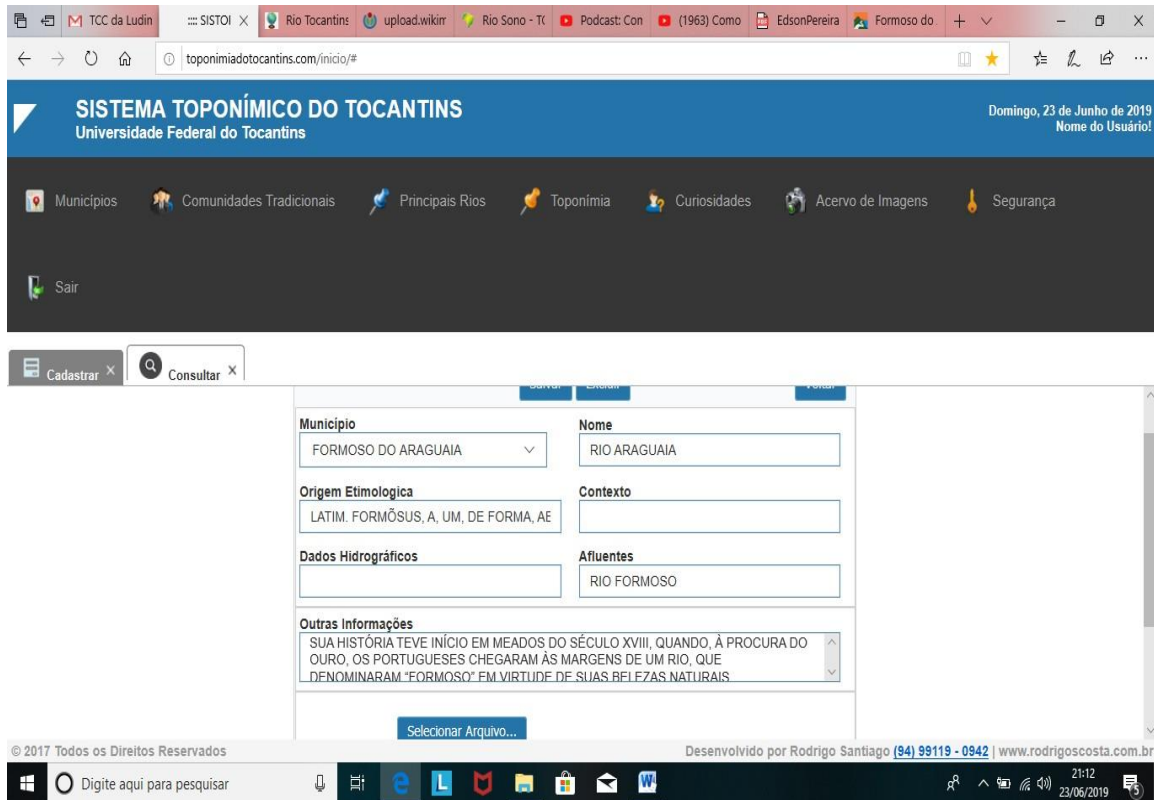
TCC da Ludin | ::: SISTOI | Rio Tocantins | upload.wikim | Rio Sono - T | Podcast: Con | (1963) Como | EdsonPereira | Formoso do

toponimiadotocantins.com/inicio/#

SISTEMA TOPONÍMICO DO TOCANTINS
Universidade Federal do Tocantins

Domingo, 23 de Junho de 2019
Nome do Usuário!

Municípios | Comunidades Tradicionais | Principais Rios | Toponímia | Curiosidades | Acervo de Imagens | Segurança

Sair

Cadastrar × | Consultar ×

Município
FORMOSO DO ARAGUAIA

Nome
RIO ARAGUAIA

Origem Etimologica
LATIM. FORMŌSUS, A, UM, DE FORMA, AE

Contexto

Dados Hidrográficos

Afluentes
RIO FORMOSO

Outras Informações
SUA HISTÓRIA TEVE INÍCIO EM MEADOS DO SÉCULO XVIII, QUANDO, À PROCURA DO OURO, OS PORTUGUESES CHEGARAM ÀS MARGENS DE UM RIO, QUE DENOMINARAM "FORMOSO" EM VIRTUDE DE SUAS BELEZAS NATURAIS

Selecionar Arquivo...

© 2017 Todos os Direitos Reservados

Desenvolvido por Rodrigo Santiago (94) 99119 - 0942 | www.rodrigoscosta.com.br

Digite aqui para pesquisar

21:12
23/06/2019